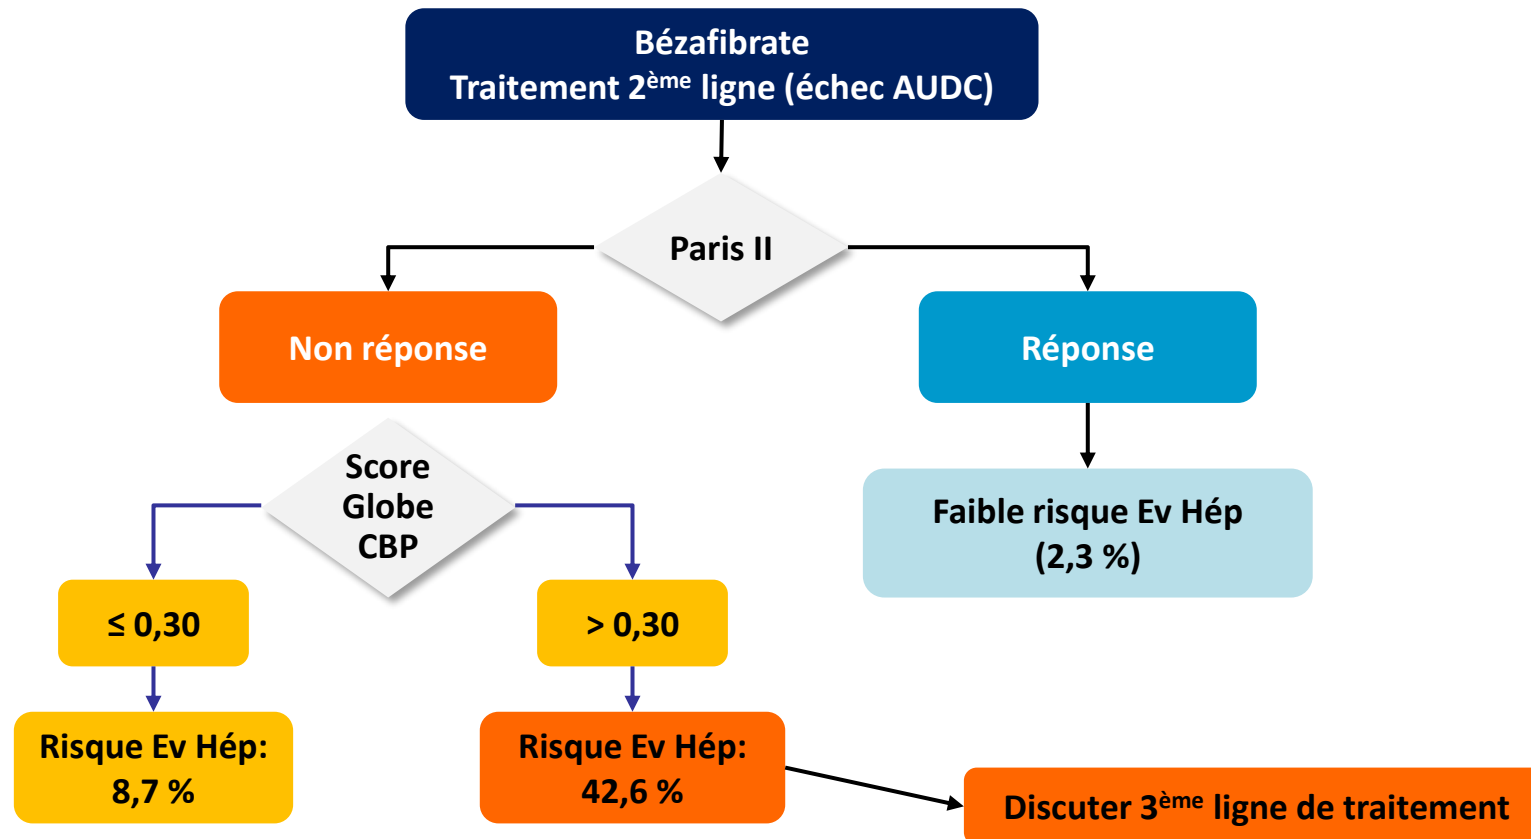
Bézafibrate
Traitement 2$^{ème}$ ligne (échec AUDC)

Paris II

Non réponse

Réponse

Faible risque Ev Hép
(2,3 %)

Score Globe CBP

≤ 0,30

> 0,30

Risque Ev Hép:
8,7 %

Risque Ev Hép:
42,6 %

Discuter 3$^{ème}$ ligne de traitement